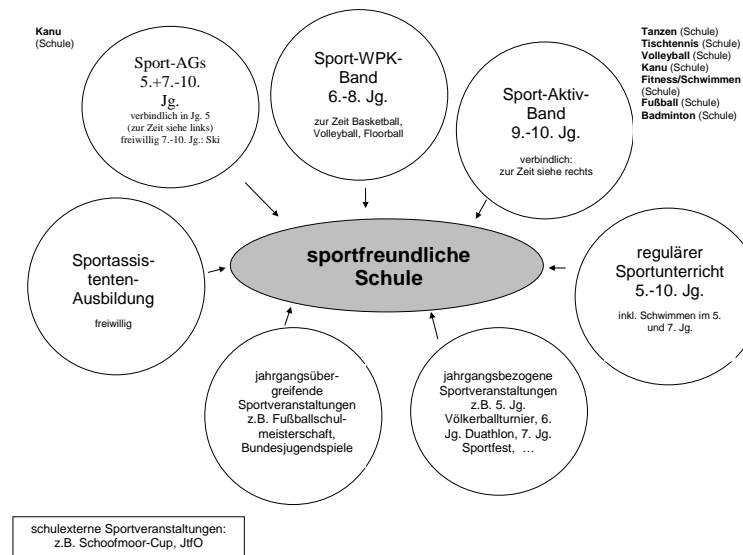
Kanu (Schule)

Sport-AGs 5.+7.-10. Jg.

verbindlich in Jg. 5 (zur Zeit siehe links) freiwillig 7.-10. Jg.: Ski

Sport-WPK-Band 6.-8. Jg.

zur Zeit Basketball, Volleyball, Floorball

Sport-Aktiv-Band 9.-10. Jg.

verbindlich: zur Zeit siehe rechts

Tanzen (Schule)
Tischtennis (Schule)
Volleyball (Schule)
Kanu (Schule)
Fitness/Schwimmen (Schule)
Fußball (Schule)
Badminton (Schule)

Sportassistenten-Ausbildung

freiwillig

sportfreundliche Schule

regulärer Sportunterricht 5.-10. Jg.

inkl. Schwimmen im 5. und 7. Jg.

jahrgangsübergreifende Sportveranstaltungen z.B. Fußballschulmeisterschaft, Bundesjugendspiele

jahrgangsbezogene Sportveranstaltungen z.B. 5. Jg. Völkerballturnier, 6. Jg. Duathlon, 7. Jg. Sportfest, …

schulexterne Sportveranstaltungen: z.B. Schoofmoor-Cup, JtfO